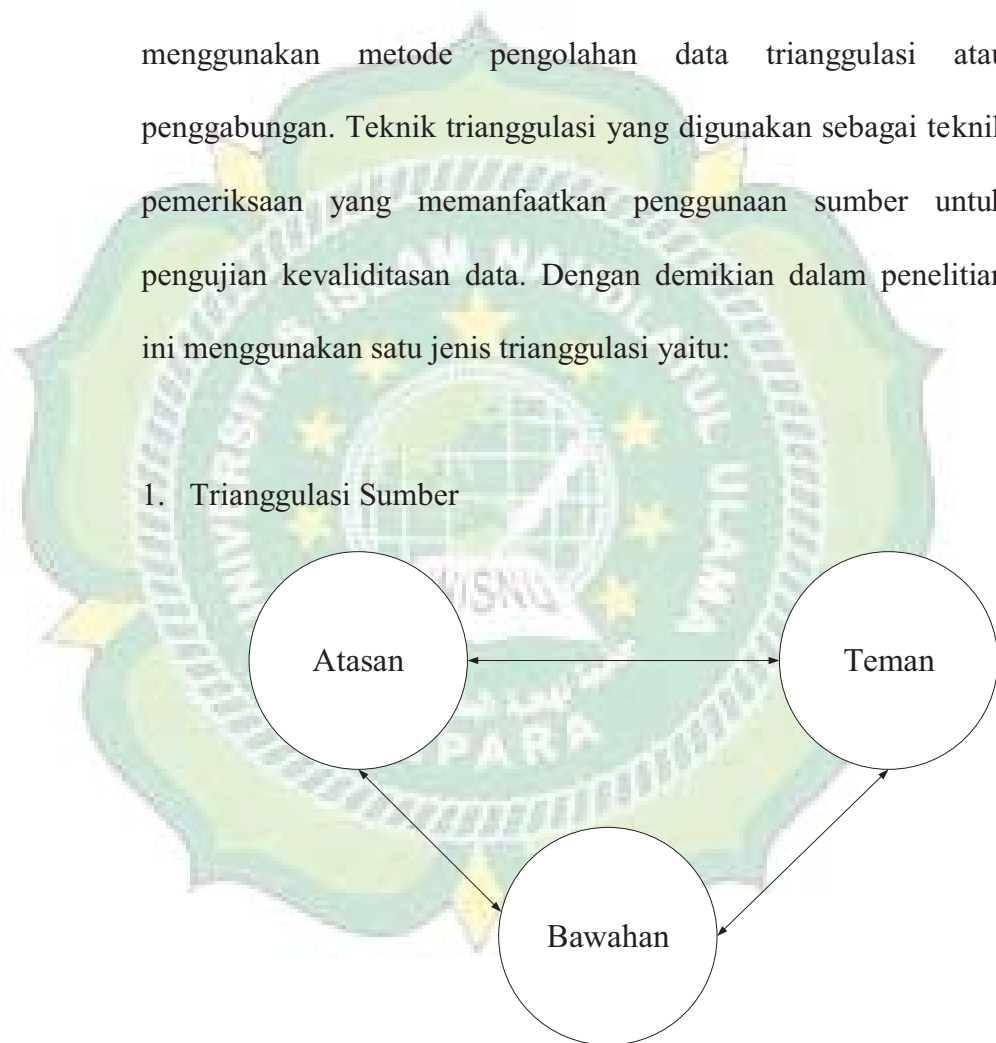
menggunakan metode pengolahan data trianggulasi atau penggabungan. Teknik trianggulasi yang digunakan sebagai teknik pemeriksaan yang memanfaatkan penggunaan sumber untuk pengujian kevaliditasan data. Dengan demikian dalam penelitian ini menggunakan satu jenis trianggulasi yaitu:

1. Trianggulasi Sumber

Atasan

Teman

Bawahan